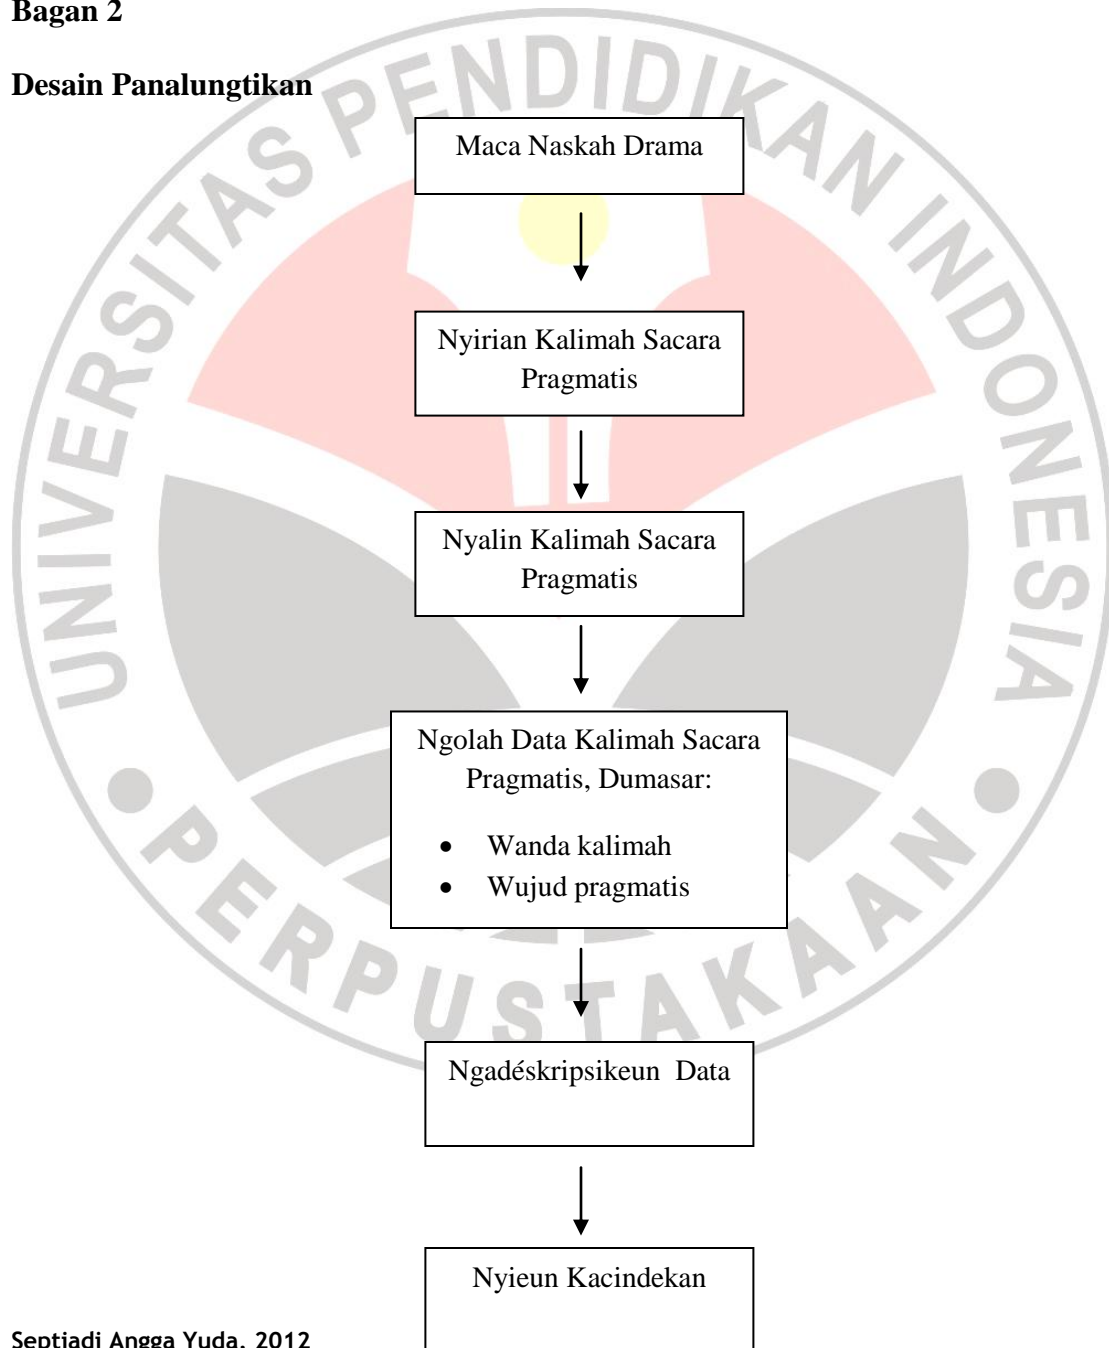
Bagan 2

Desain Panalungtikan

UNIVERSITAS PENDIDIKAN INDONESIA

PERPUSTAKAAN

Maca Naskah Drama

Nyirian Kalimah Sacara Pragmatis

Nyalin Kalimah Sacara Pragmatis

Ngolah Data Kalimah Sacara Pragmatis, Dumasar:

- Wanda kalimah
- Wujud pragmatis

Ngadéskripsikeun Data

Nyieun Kacindekan

Septiadi Angga Yuda, 2012